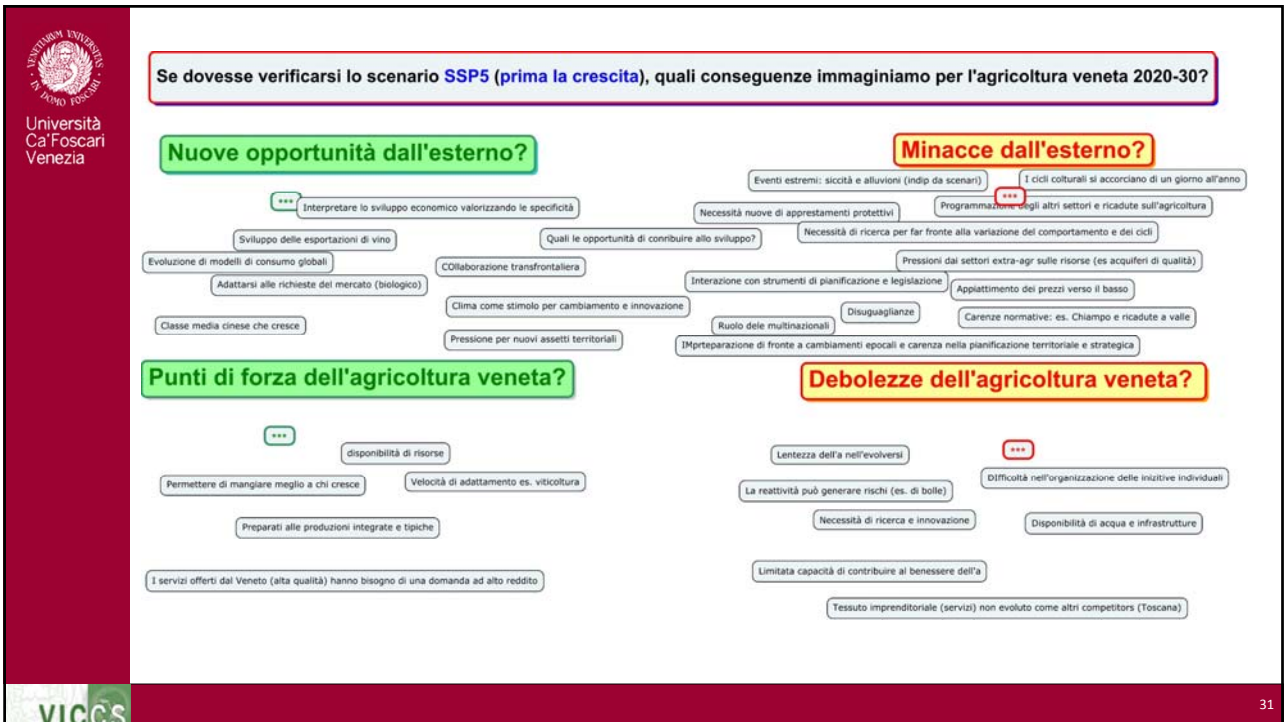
Università Ca'Foscari Venezia

Se dovesse verificarsi lo scenario SSP5 (prima la crescita), quali conseguenze immaginiamo per l'agricoltura veneta 2020-30?

Nuove opportunità dall'esterno?

•••

Interpretare lo sviluppo economico valorizzando le specificità

Sviluppo delle esportazioni di vino

Evoluzione di modelli di consumo globali

Adattarsi alle richieste del mercato (biologico)

Classe media cinese che cresce

Quali le opportunità di contribuire allo sviluppo?

COllaborazione transfrontaliera

Clima come stimolo per cambiamento e innovazione

Pressione per nuovi assetti territoriali

Minacce dall'esterno?

Eventi estremi: siccità e alluvioni (indip da scenari)

I cicli colturali si accorciano di un giorno all'anno

•••

Necessità nuove di apprestamenti protettivi

Programmazione degli altri settori e ricadute sull'agricoltura

Necessità di ricerca per far fronte alla variazione del comportamento e dei cicli

Pressioni dai settori extra-agr sulle risorse (es acquiferi di qualità)

Interazione con strumenti di pianificazione e legislazione

Appiattimento dei prezzi verso il basso

Disuguaglianze

Ruolo dele multinazionali

Carenze normative: es. Chiampo e ricadute a valle

IMprteparazione di fronte a cambiamenti epocali e carenza nella pianificazione territoriale e strategica

Punti di forza dell'agricoltura veneta?

•••

disponibilità di risorse

Permettere di mangiare meglio a chi cresce

Velocità di adattamento es. viticoltura

Preparati alle produzioni integrate e tipiche

I servizi offerti dal Veneto (alta qualità) hanno bisogno di una domanda ad alto reddito

Debolezze dell'agricoltura veneta?

Lentezza dell'a nell'evolversi

•••

Difficoltà nell'organizzazione delle inizitive individuali

La reattività può generare rischi (es. di bolle)

Necessità di ricerca e innovazione

Disponibilità di acqua e infrastrutture

Limitata capacità di contribuire al benessere dell'a

Tessuto imprenditoriale (servizi) non evoluto come altri competitors (Toscana)

VICCS

31